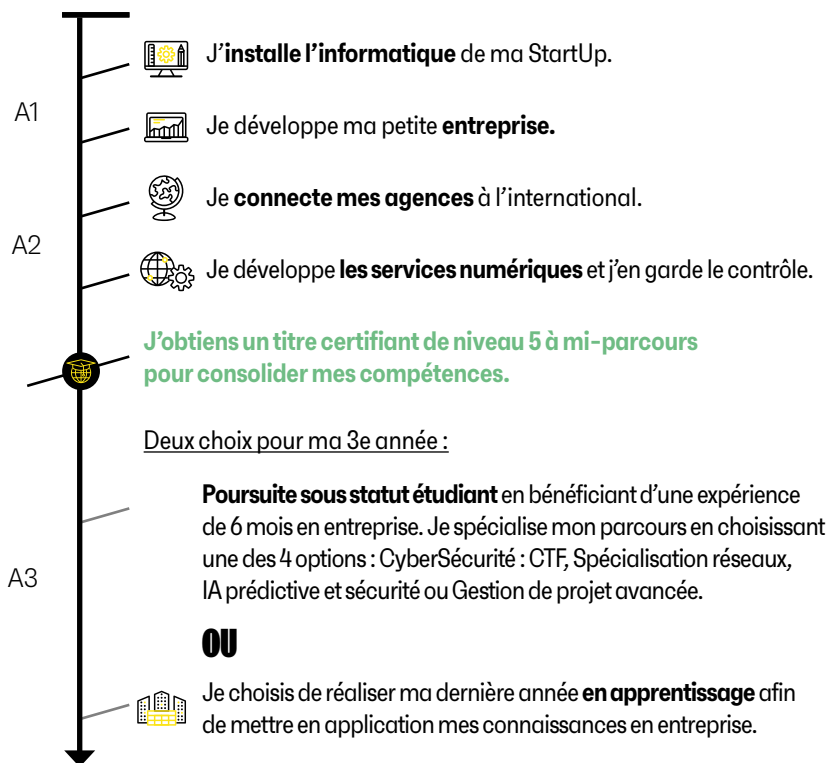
J'installe l'informatique de ma StartUp.

A1

Je développe ma petite entreprise.

Je connecte mes agences à l'international.

A2

Je développe les services numériques et j'en garde le contrôle.

J'obtiens un titre certifiant de niveau 5 à mi-parcours pour consolider mes compétences.

Deux choix pour ma 3e année :

A3

Poursuite sous statut étudiant en bénéficiant d'une expérience de 6 mois en entreprise. Je spécialise mon parcours en choisissant une des 4 options : CyberSécurité : CTF, Spécialisation réseaux, IA prédictive et sécurité ou Gestion de projet avancée.

OU

Je choisis de réaliser ma dernière année en apprentissage afin de mettre en application mes connaissances en entreprise.